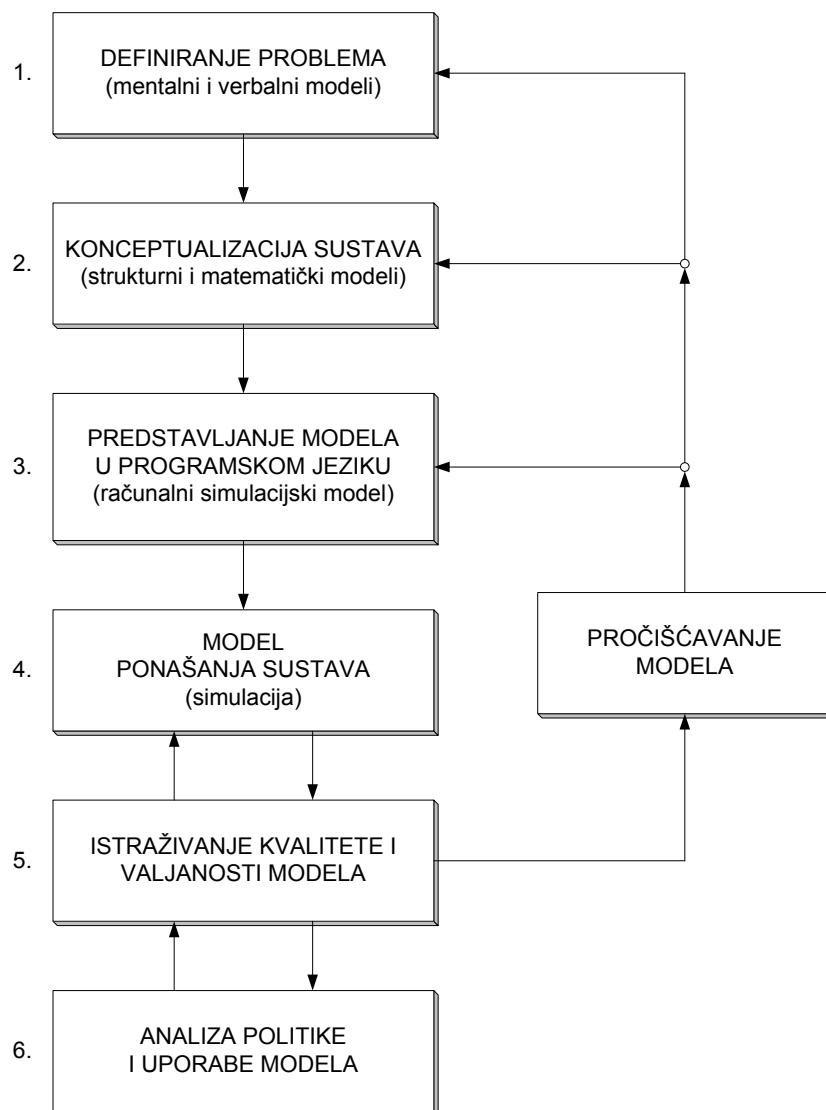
1.
DEFINIRANJE PROBLEMA
(mentalni i verbalni modeli)

2.
KONCEPTUALIZACIJA SUSTAVA
(strukturni i matematički modeli)

3.
PREDSTAVLJANJE MODELA
U PROGRAMSKOM JEZIKU
(računalni simulacijski model)

4.
MODEL
PONAŠANJA SUSTAVA
(simulacija)

PROČIŠĆAVANJE
MODELA

5.
ISTRAŽIVANJE KVALITETE I
VALJANOSTI MODELA

6.
ANALIZA POLITIKE
I UPORABE MODELA